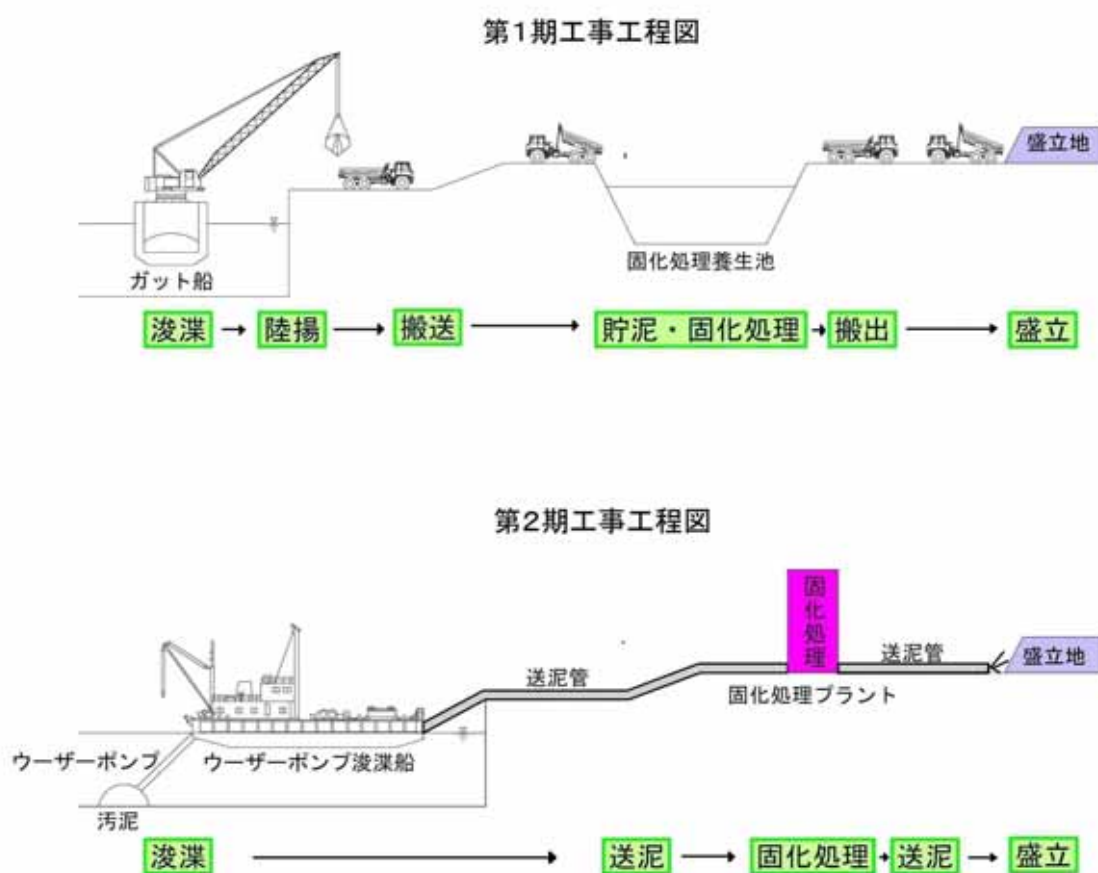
第1期工事工程図

盛立地

ガット船

固化処理養生池

浚渫 → 陸揚 → 搬送 → 貯泥・固化処理 → 搬出 → 盛立

第2期工事工程図

固化処理

送泥管

送泥管

盛立地

固化処理プラント

ウーザーポンプ

ウーザーポンプ浚渫船

汚泥

浚渫 → 送泥 → 固化処理 → 送泥 → 盛立